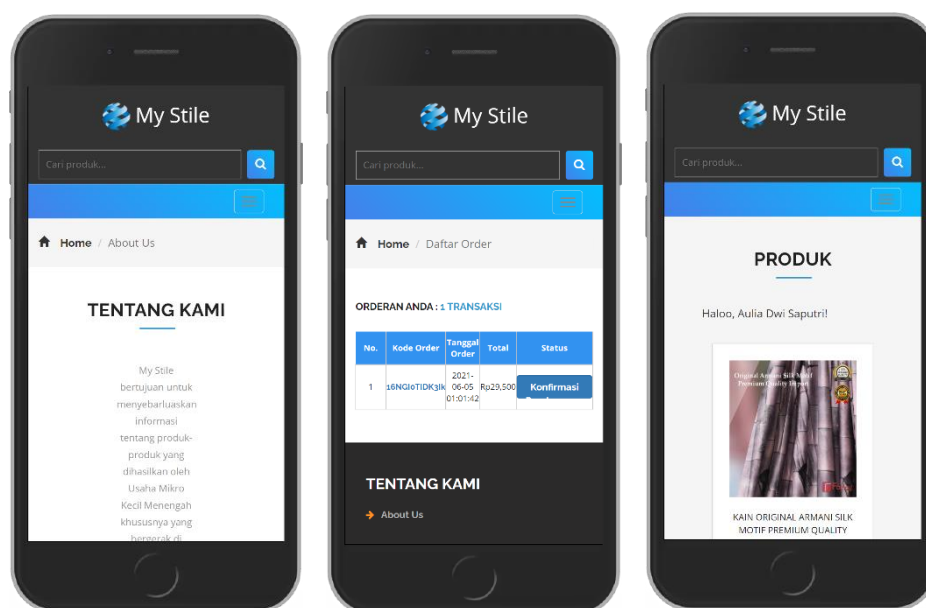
My Stile

Cari produk...

Home / About Us

TENTANG KAMI

My Stile bertujuan untuk menyebarluaskan informasi tentang produk-produk yang dihasilkan oleh Usaha Mikro Kecil Menengah khususnya yang bergerak di

My Stile

Cari produk...

Home / Daftar Order

ORDERAN ANDA : 1 TRANSAKSI

| No. | Kode Order | Tanggal Order | Total | Status |
|---|---|---|---|---|
| 1 | 16NGI0TIDK3lk | 2021-06-05 01:01:42 | Rp29,500 | Konfirmasi |

TENTANG KAMI

About Us

My Stile

Cari produk...

PRODUK

Haloo, Aulia Dwi Saputri!

Original Armani Silk Motif Premium Quality Import

KAIN ORIGINAL ARMANI SILK MOTIF PREMIUM QUALITY